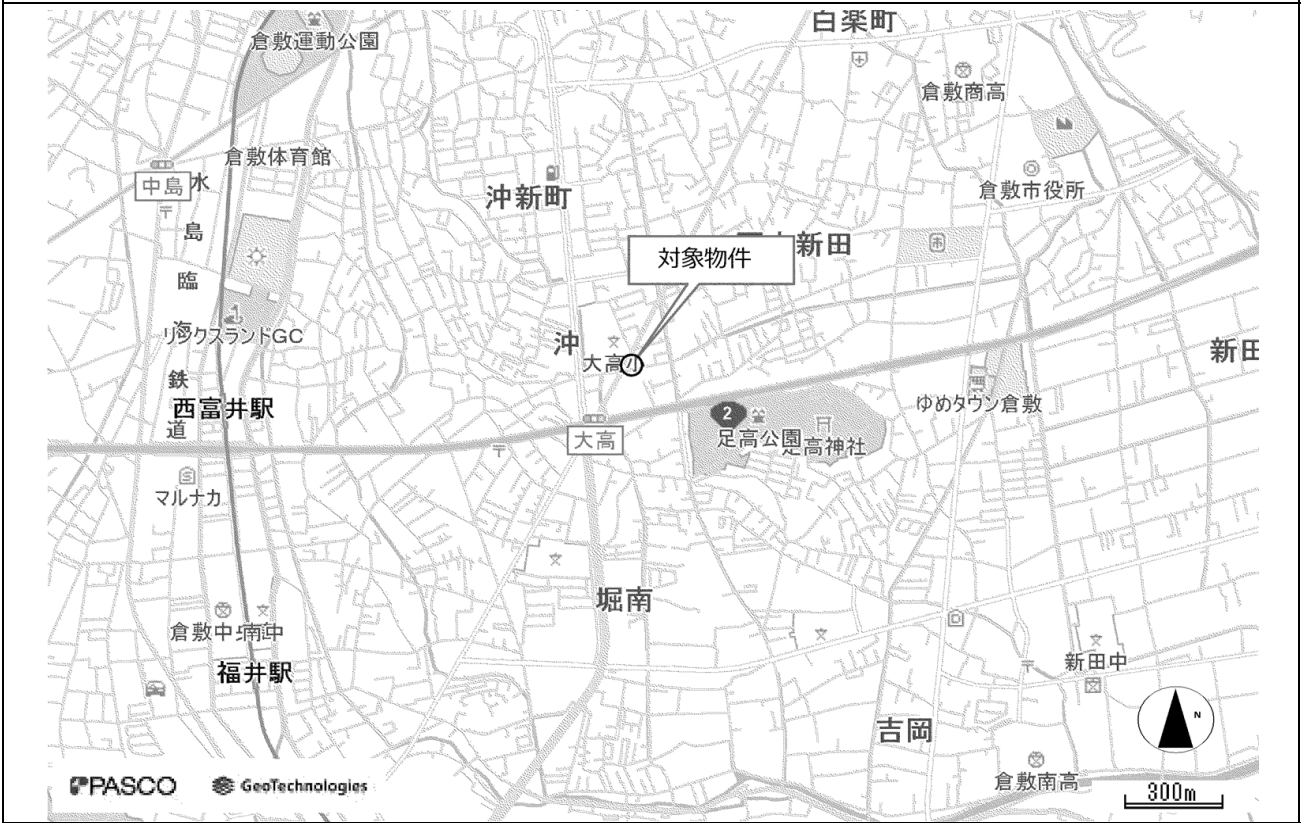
倉敷運動公園
白楽町
倉敷商高
倉敷体育館
中島
水
島
臨
海
鉄
道
沖新町
倉敷市役所
対象物件
新田
リックスランドGC
沖
大高
新田
西富井駅
2
ゆめタウン倉敷
大高
足高公園
足高神社
マルナカ
堀南
倉敷中
南中
福井駅
新田中
吉岡
倉敷南高
N
PASCO
GeoTechnologies
300m